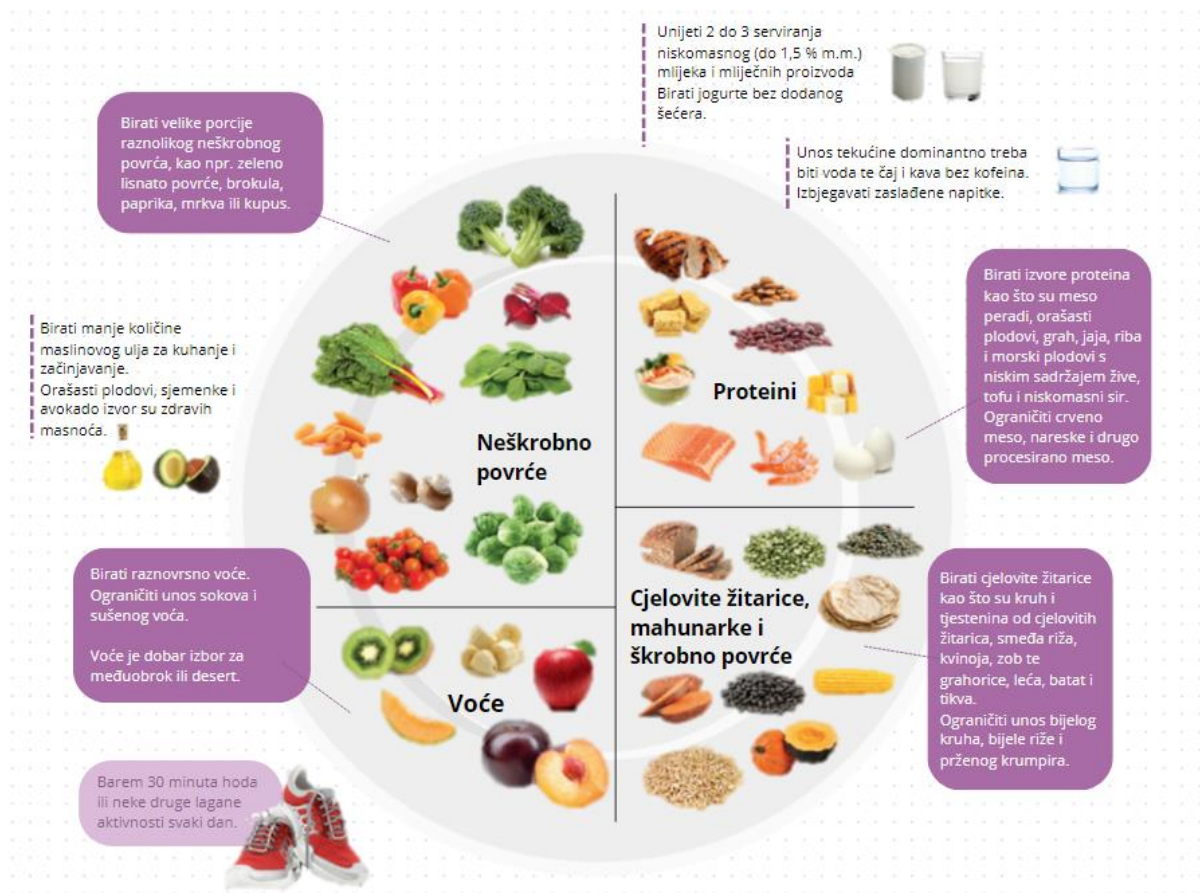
Unijeti 2 do 3 serviranja niskomasnog (do 1,5 % m.m.) mlijeka i mliječnih proizvoda
Birati jogurte bez dodanog šećera.

Unos tekućine dominantno treba biti voda te čaj i kava bez kofeina.
Izbjegavati zaslađene napitke.

Birati velike porcije raznolikog neškrobnog povrća, kao npr. zeleno lisnato povrće, brokula, paprika, mrkva ili kupus.

Birati manje količine maslinovog ulja za kuhanje i začinjavanje.
Orašasti plodovi, sjemenke i avokado izvor su zdravih masnoća.

Neškrobno povrće

Proteini

Birati izvore proteina kao što su meso peradi, orašasti plodovi, grah, jaja, riba i morski plodovi s niskim sadržajem žive, tofu i niskomasni sir.
Ograničiti crveno meso, nareske i drugo procesirano meso.

Birati raznovrsno voće.
Ograničiti unos sokova i sušenog voća.

Voće je dobar izbor za međuobrok ili desert.

Voće

Cjelovite žitarice, mahunarke i škrobno povrće

Birati cjelovite žitarice kao što su kruh i tjestenina od cjelovitih žitarica, smeđa riža, kvinoja, zob te grahorice, leća, batat i tikva.
Ograničiti unos bijelog kruha, bijele riže i prženog krumpira.

Barem 30 minuta hoda ili neke druge lagane aktivnosti svaki dan.